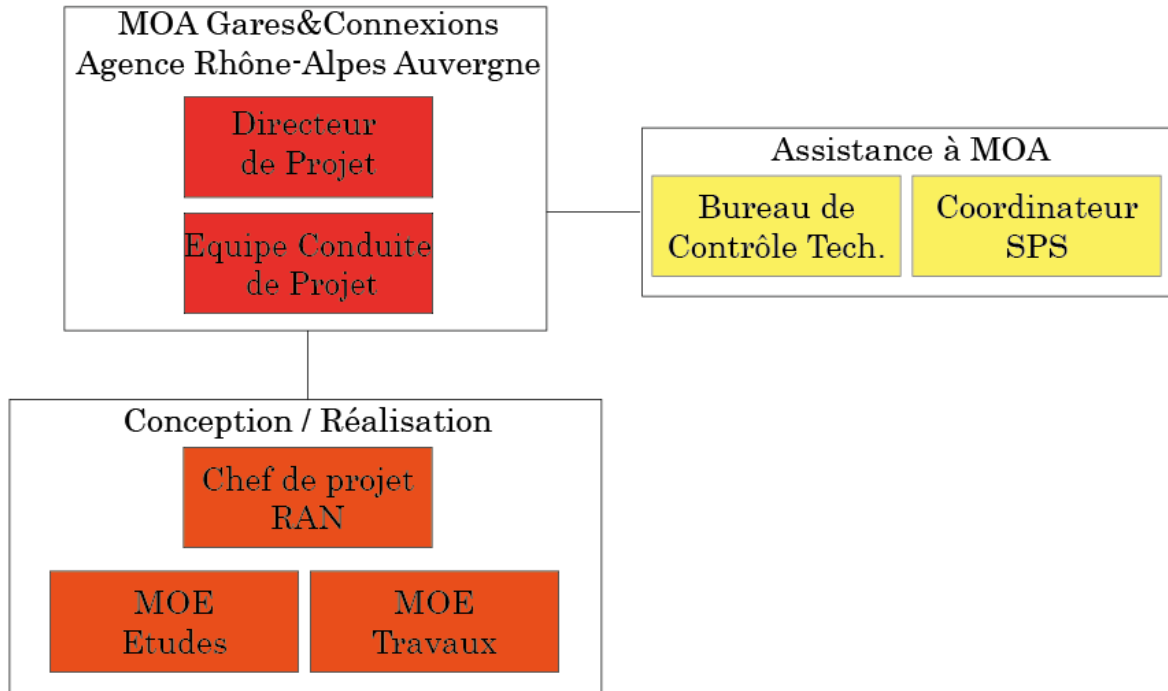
MOA Gares&Connexions
Agence Rhône-Alpes Auvergne

Directeur de Projet

Equipe Conduite de Projet

Assistance à MOA

Bureau de Contrôle Tech.

Coordinateur SPS

Conception / Réalisation

Chef de projet RAN

MOE Etudes

MOE Travaux